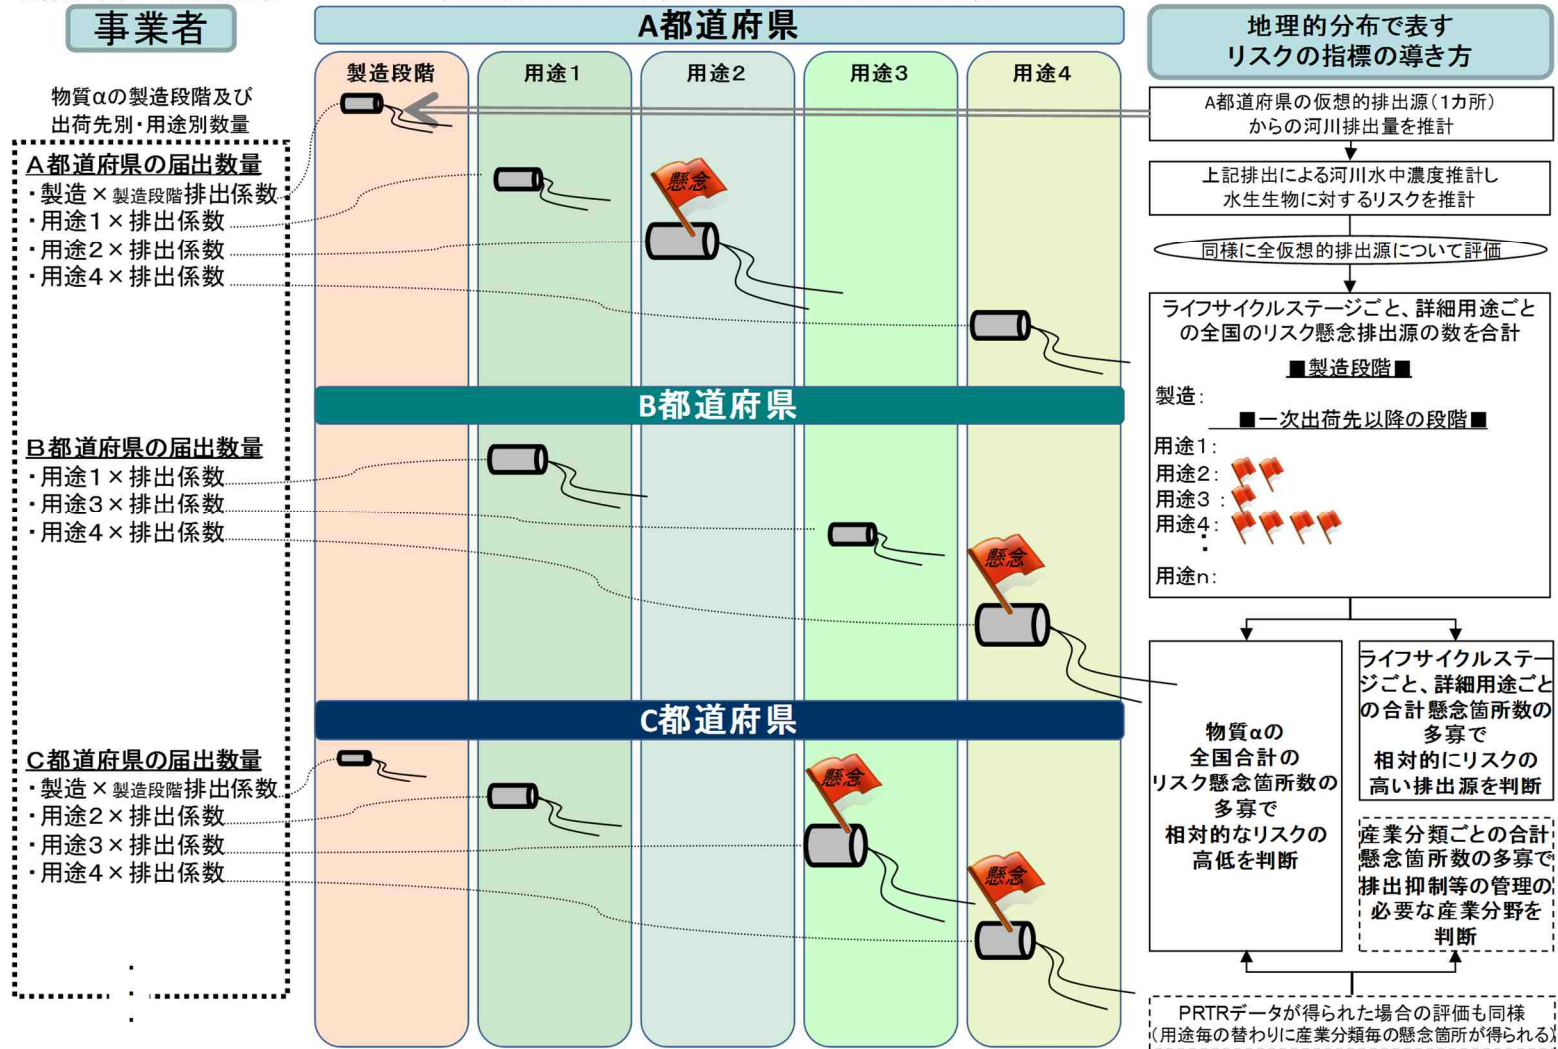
事業者

物質αの製造段階及び出荷先別・用途別数量

A都道府県の届出数量
・製造 × 製造段階排出係数
・用途1 × 排出係数
・用途2 × 排出係数
・用途4 × 排出係数

B都道府県の届出数量
・用途1 × 排出係数
・用途3 × 排出係数
・用途4 × 排出係数

C都道府県の届出数量
・製造 × 製造段階排出係数
・用途2 × 排出係数
・用途3 × 排出係数
・用途4 × 排出係数

A都道府県

製造段階 用途1 用途2 用途3 用途4

懸念

B都道府県

懸念

C都道府県

懸念

懸念

地理的分布で表すリスクの指標の導き方

A都道府県の仮想的排出源(1カ所)からの河川排出量を推計

上記排出による河川水中濃度推計し水生生物に対するリスクを推計

同様に全仮想的排出源について評価

ライフサイクルステージごと、詳細用途ごとの全国のリスク懸念排出源の数を合計

■製造段階■
製造:
■一次出荷先以降の段階■
用途1:
用途2:
用途3:
用途4:
用途n:

物質αの全国合計のリスク懸念箇所数の多寡で相対的なリスクの高低を判断

ライフサイクルステージごと、詳細用途ごとの合計懸念箇所数の多寡で相対的にリスクの高い排出源を判断

産業分類ごとの合計懸念箇所数の多寡で排出抑制等の管理の必要な産業分野を判断

PRTRデータが得られた場合の評価も同様
(用途毎の替わりに産業分類毎の懸念箇所が得られる)